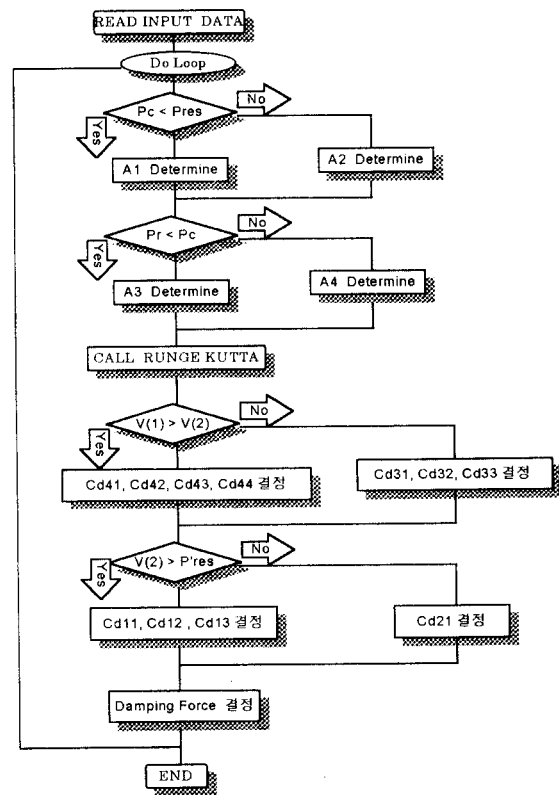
READ INPUT DATA

Do Loop

Pc < Pres

No

Yes

A1 Determine

A2 Determine

Pr < Pc

No

Yes

A3 Determine

A4 Determine

CALL RUNGE KUTTA

V(1) > V(2)

No

Yes

Cd41, Cd42, Cd43, Cd44 결정

Cd31, Cd32, Cd33 결정

V(2) > P'res

No

Yes

Cd11, Cd12 , Cd13 결정

Cd21 결정

Damping Force 결정

END